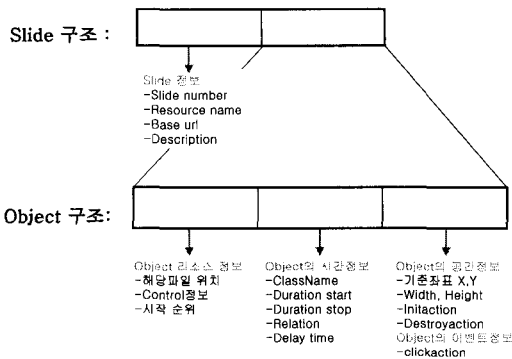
Slide 구조 :

Slide 정보
-Slide number
-Resource name
-Base url
-Description

Object 구조:

Object 리소스 정보
-해당파일 위치
-Control정보
-시작 순위

Object의 시간정보
-ClassName
-Duration start
-Duration stop
-Relation
-Delay time

Object의 공간정보
-기준좌표 X,Y
-Width, Height
-Initaction
-Destroyaction
Object의 이벤트정보
-clickaction